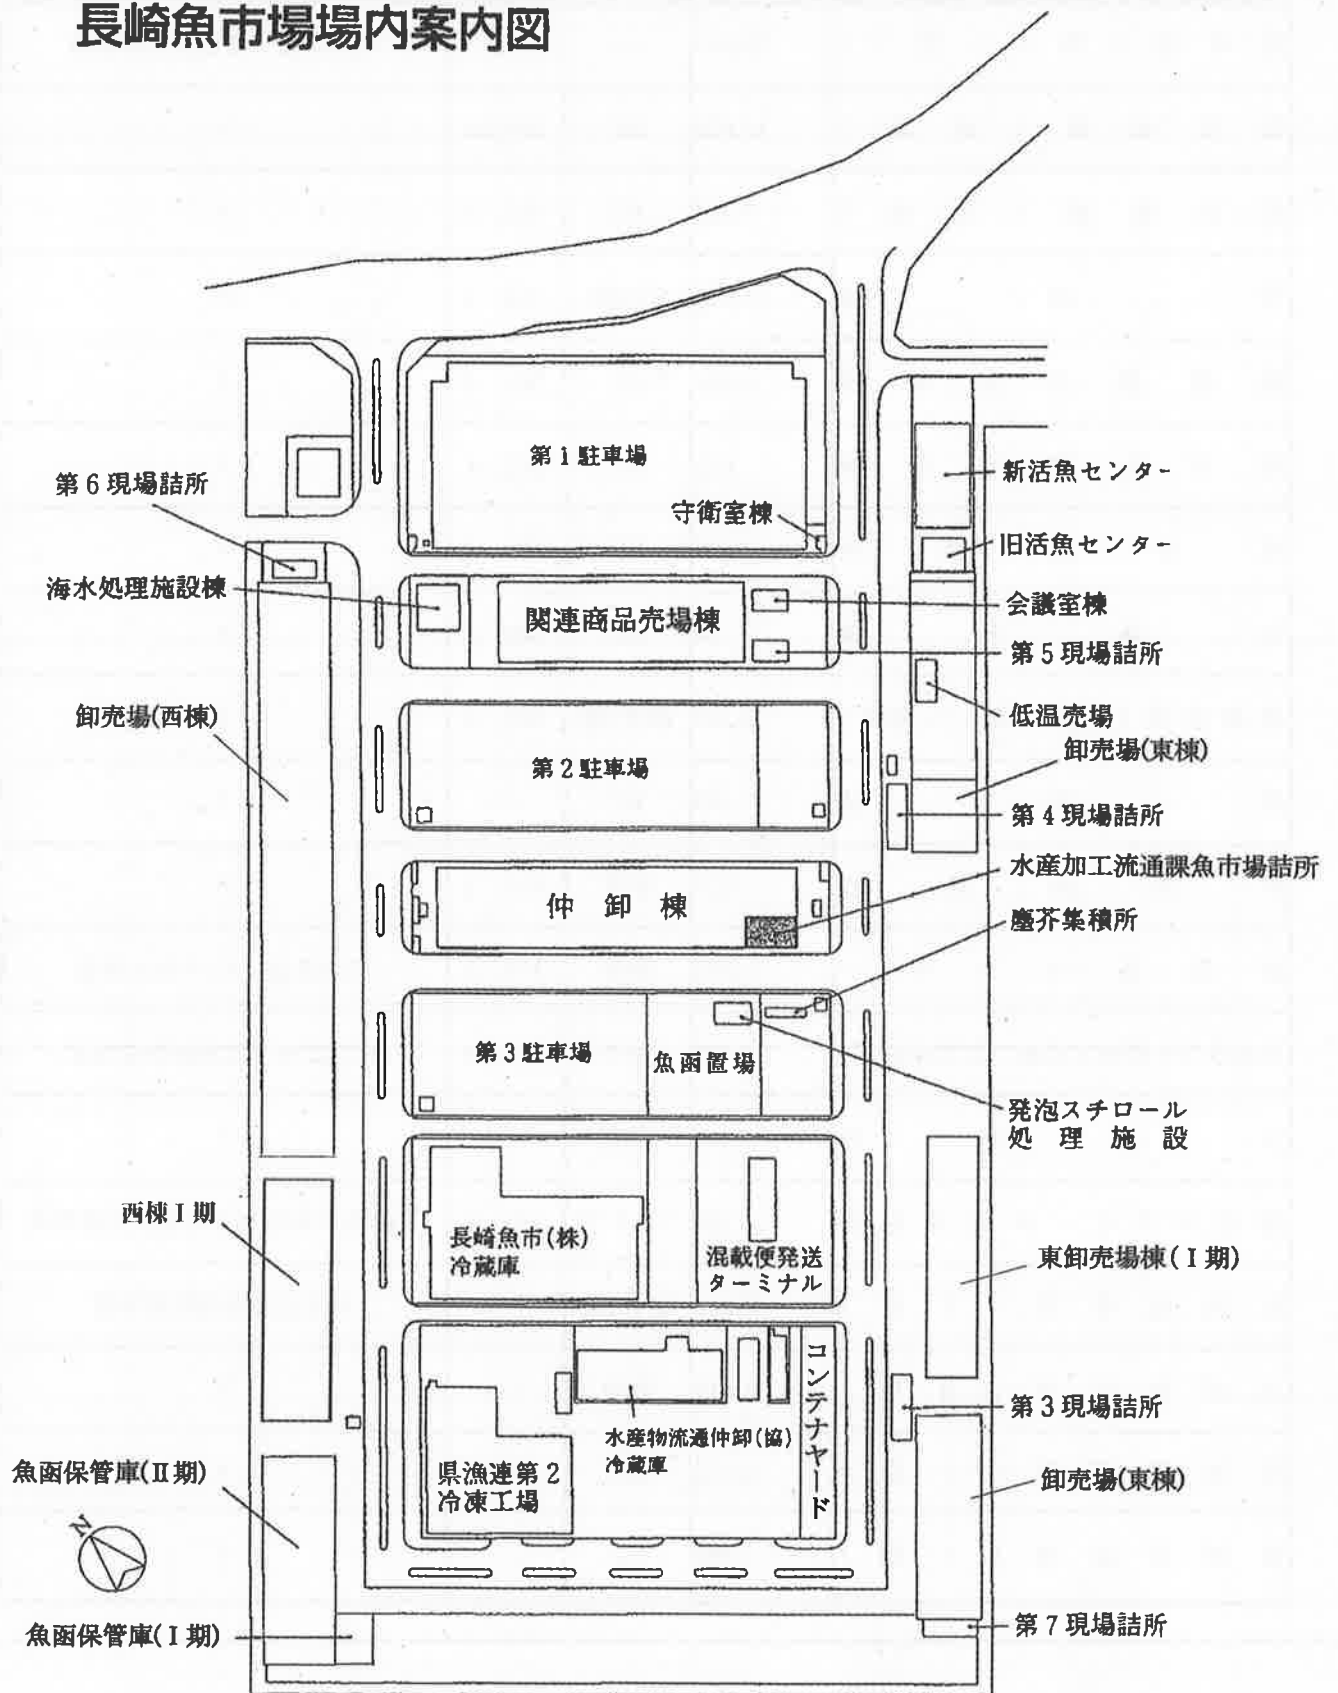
長崎魚市場場内案内図

第1駐車場

守衛室棟

第6現場詰所

新活魚センター

旧活魚センター

海水処理施設棟

関連商品売場棟

会議室棟

第5現場詰所

卸売場(西棟)

低温売場

第2駐車場

卸売場(東棟)

第4現場詰所

仲 卸 棟

水産加工流通課魚市場詰所

塵芥集積所

第3駐車場

魚函置場

発泡スチロール処理施設

西棟Ⅰ期

長崎魚市(株)冷蔵庫

混載便発送ターミナル

東卸売場棟(Ⅰ期)

コンテナヤード

第3現場詰所

水産物流通仲卸(協)冷蔵庫

県漁連第2冷凍工場

魚函保管庫(Ⅱ期)

卸売場(東棟)

N

魚函保管庫(Ⅰ期)

第7現場詰所